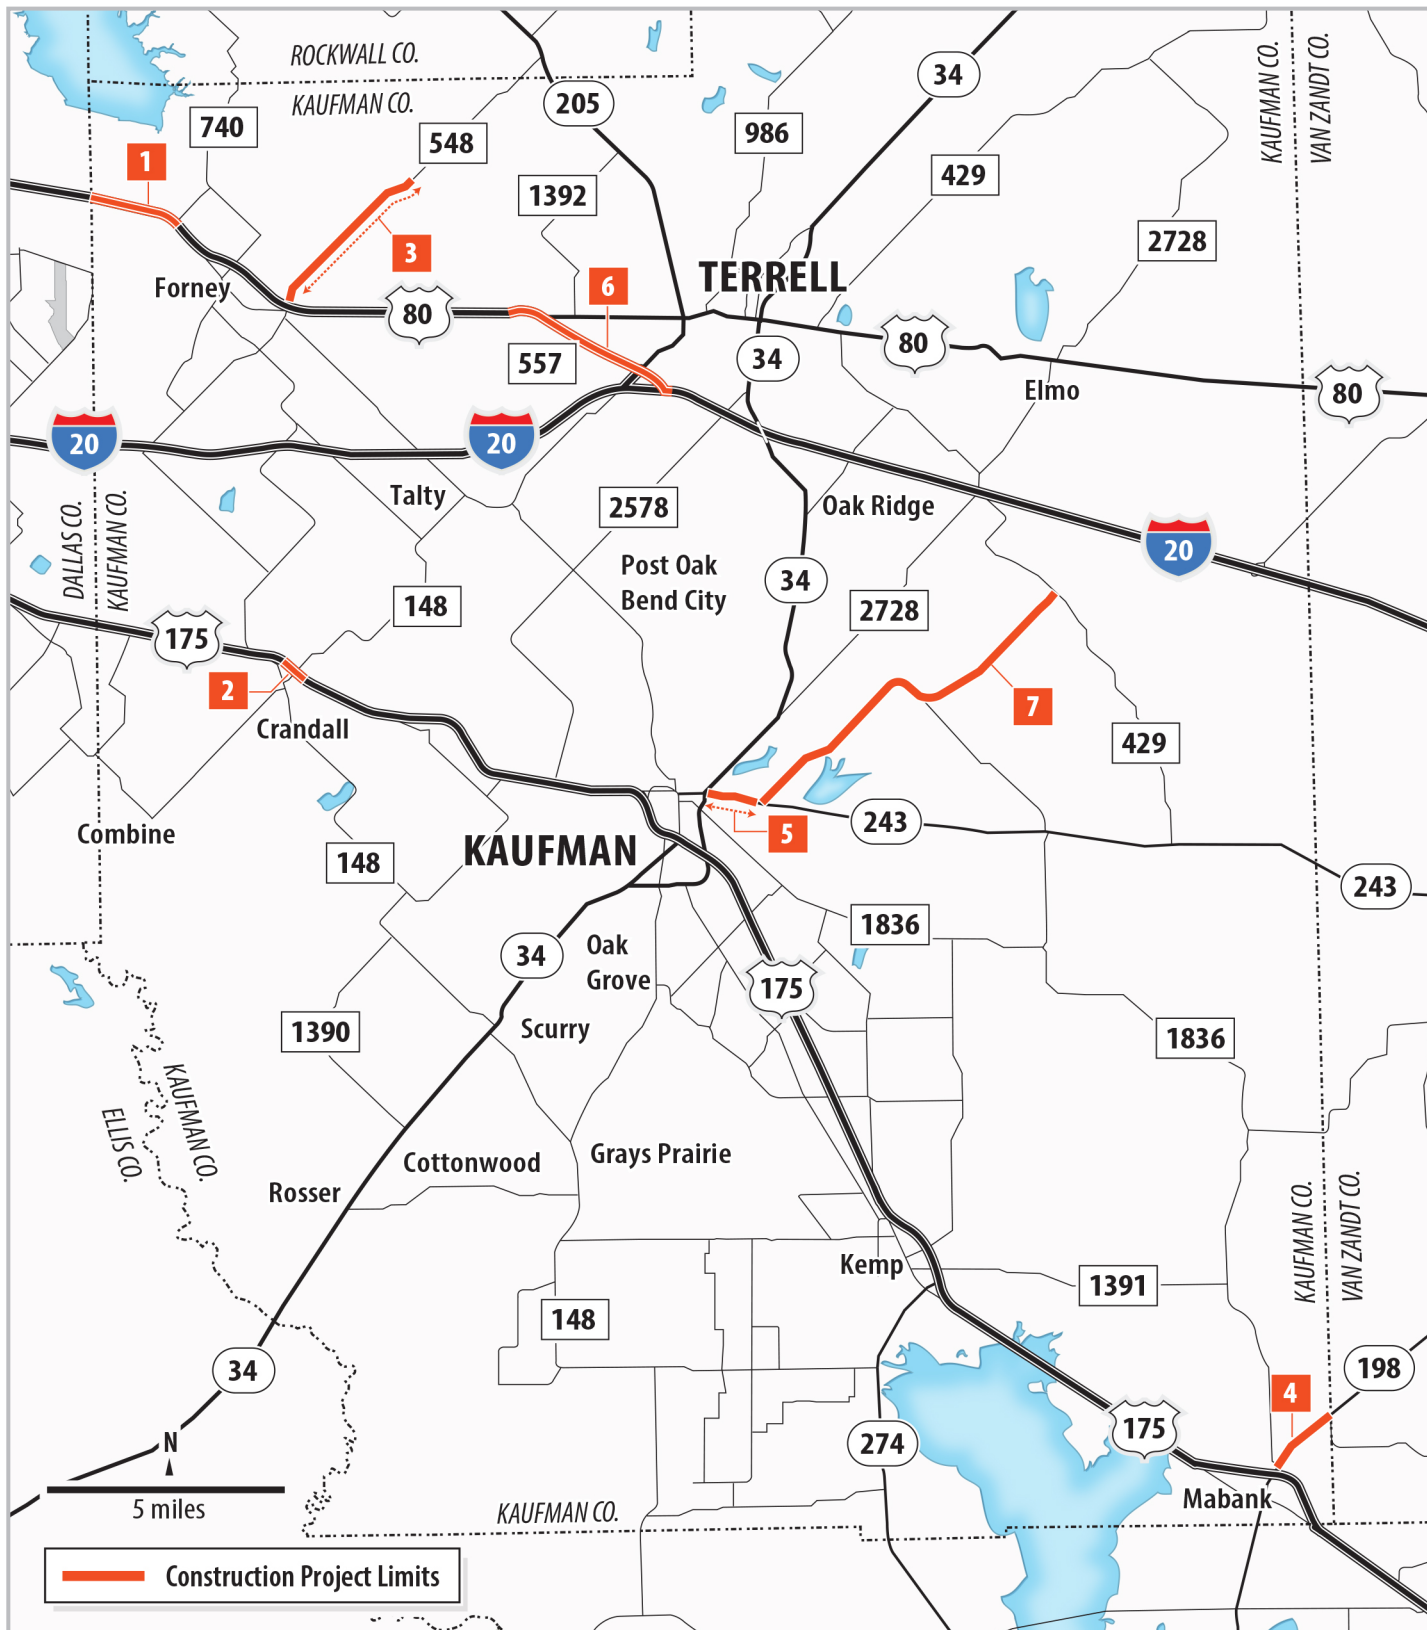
ROCKWALL CO.
KAUFMAN CO.
740
205
34
986
548
1392
429
1
KAUFMAN CO.
VAN ZANDT CO.
2728
3
TERRELL
Forney
6
80
34
80
557
Elmo
80
20
20
Talty
2578
Oak Ridge
20
Post Oak Bend City
34
DALLAS CO.
KAUFMAN CO.
148
2728
175
7
2
Crandall
429
243
5
Combine
148
KAUFMAN
243
1836
34
Oak Grove
175
1390
Scurry
1836
KAUFMAN CO.
ELLIS CO.
Cottonwood
Grays Prairie
Rosser
Kemp
1391
148
KAUFMAN CO.
VAN ZANDT CO.
198
34
4
N
274
175
5 miles
KAUFMAN CO.
Mabank
Construction Project Limits